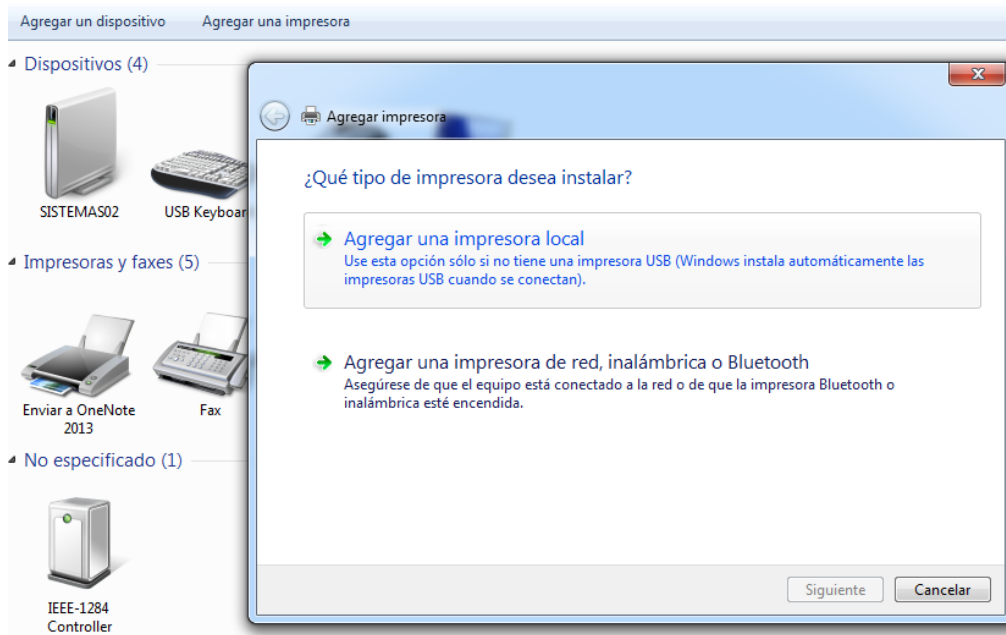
Agregar un dispositivo    Agregar una impresora

Dispositivos (4)

SISTEMAS02

USB Keyboar

Impresoras y faxes (5)

Enviar a OneNote 2013

Fax

No especificado (1)

IEEE-1284 Controller

Agregar impresora

¿Qué tipo de impresora desea instalar?

Agregar una impresora local
Use esta opción sólo si no tiene una impresora USB (Windows instala automáticamente las impresoras USB cuando se conectan).

Agregar una impresora de red, inalámbrica o Bluetooth
Asegúrese de que el equipo está conectado a la red o de que la impresora Bluetooth o inalámbrica esté encendida.

Siguiente    Cancelar